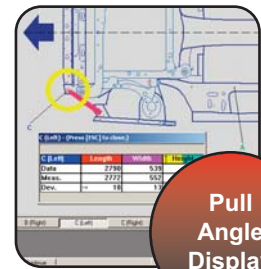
C (Left) - (Press [ESC] to close.)

| C (Left) | Length | Width | Heigh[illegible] |
|---|---|---|---|
| Data | 2798 | 539 | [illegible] |
| Meas. | 2772 | 552 | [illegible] |
| Dev. | -- 18 | 13 | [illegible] |

B (Right)
C (Left)
C (Right)

Pull
Angle
Displa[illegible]